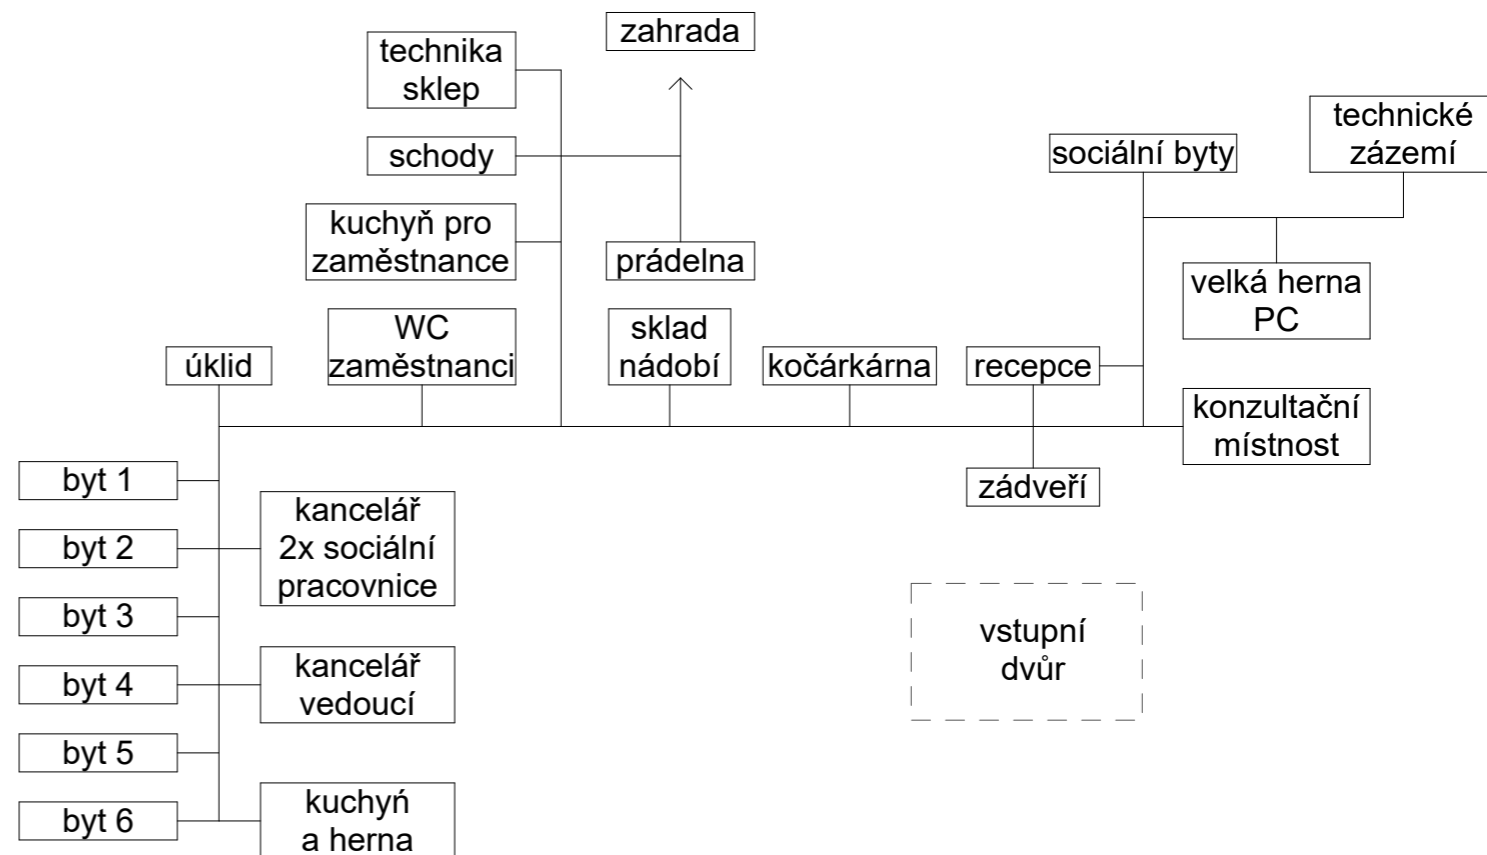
zahrada

technika sklep

schody

kuchyň pro zaměstnance

prádelna

sociální byty

technické zázemí

velká herna PC

WC zaměstnanci

sklad nádobí

úklid

kočárkárna

recepce

konzultační místnost

zádveří

byt 1

byt 2

kancelář 2x sociální pracovnice

byt 3

byt 4

kancelář vedoucí

vstupní dvůr

byt 5

byt 6

kuchyň a herna